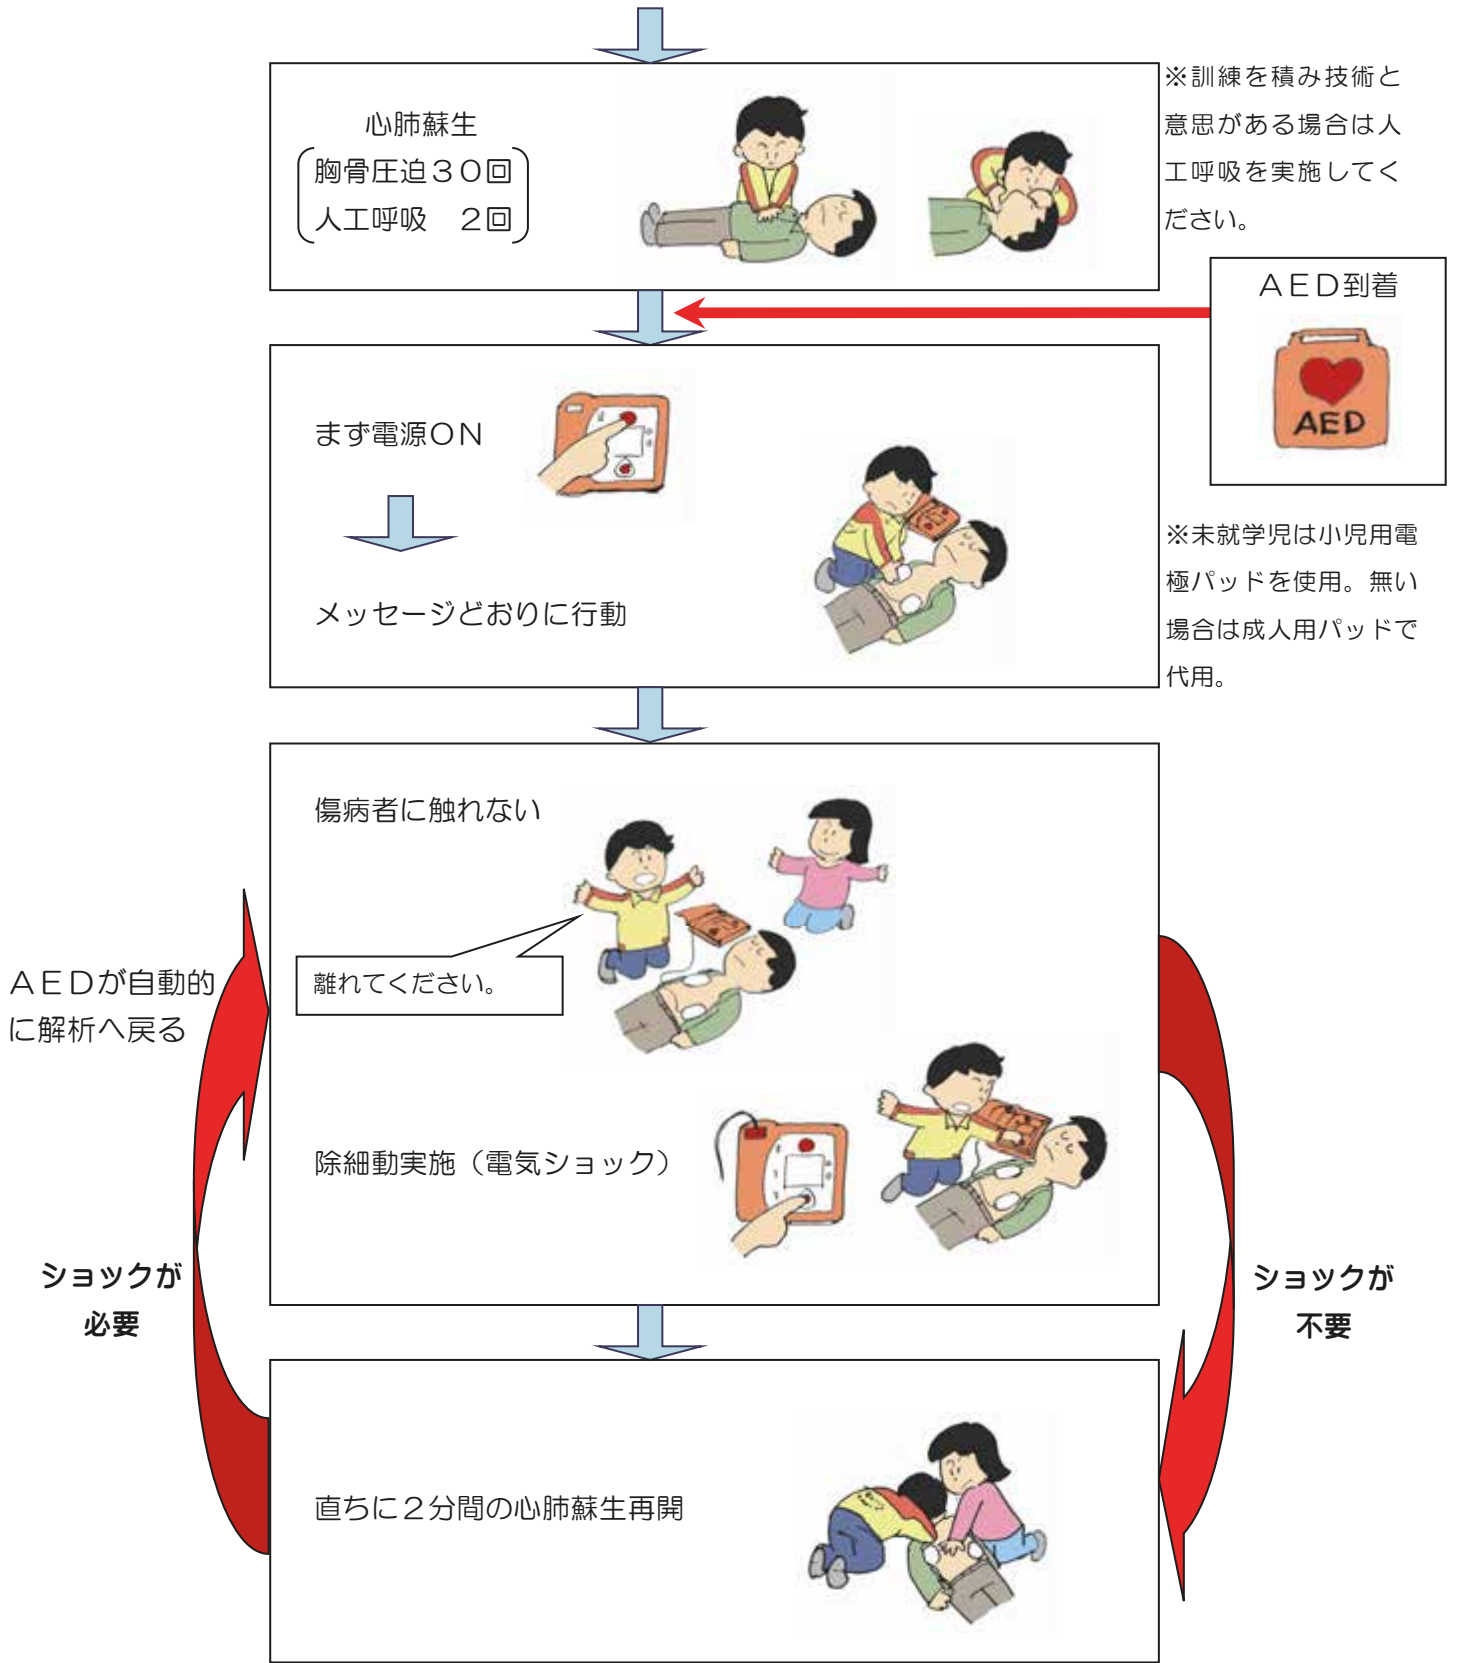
心肺蘇生
（胸骨圧迫３０回
人工呼吸　２回）

※訓練を積み技術と意思がある場合は人工呼吸を実施してください。

ＡＥＤ到着

AED

まず電源ＯＮ

メッセージどおりに行動

※未就学児は小児用電極パッドを使用。無い場合は成人用パッドで代用。

傷病者に触れない

離れてください。

ＡＥＤが自動的に解析へ戻る

除細動実施（電気ショック）

ショックが必要

ショックが不要

直ちに２分間の心肺蘇生再開